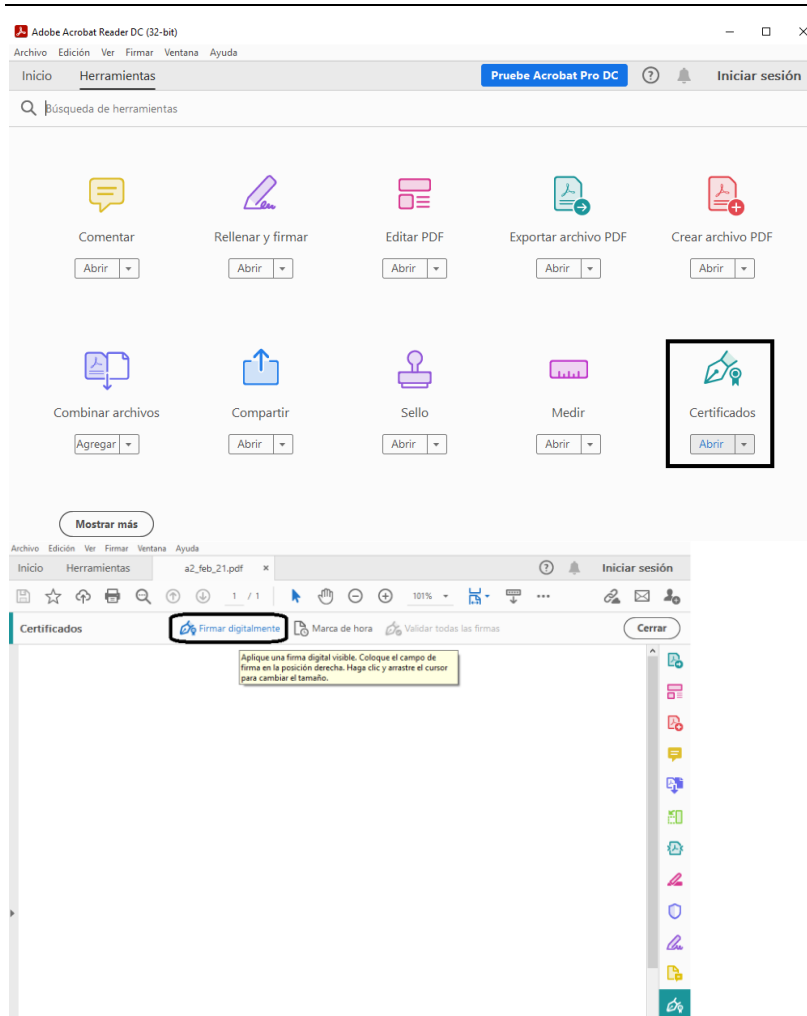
Adobe Acrobat Reader DC (32-bit)

Archivo Edición Ver Firmar Ventana Ayuda

Inicio Herramientas

Pruebe Acrobat Pro DC

?

Iniciar sesión

Búsqueda de herramientas

Comentar
Abrir

Rellenar y firmar
Abrir

Editar PDF
Abrir

Exportar archivo PDF
Abrir

Crear archivo PDF
Abrir

Combinar archivos
Agregar

Compartir
Abrir

Sello
Abrir

Medir
Abrir

Certificados
Abrir

Mostrar más

Archivo Edición Ver Firmar Ventana Ayuda

Inicio Herramientas a2_feb_21.pdf ×

?

Iniciar sesión

1 / 1

101%

Certificados

Firmar digitalmente

Marca de hora

Validar todas las firmas

Cerrar

Aplique una firma digital visible. Coloque el campo de firma en la posición derecha. Haga clic y arrastre el cursor para cambiar el tamaño.